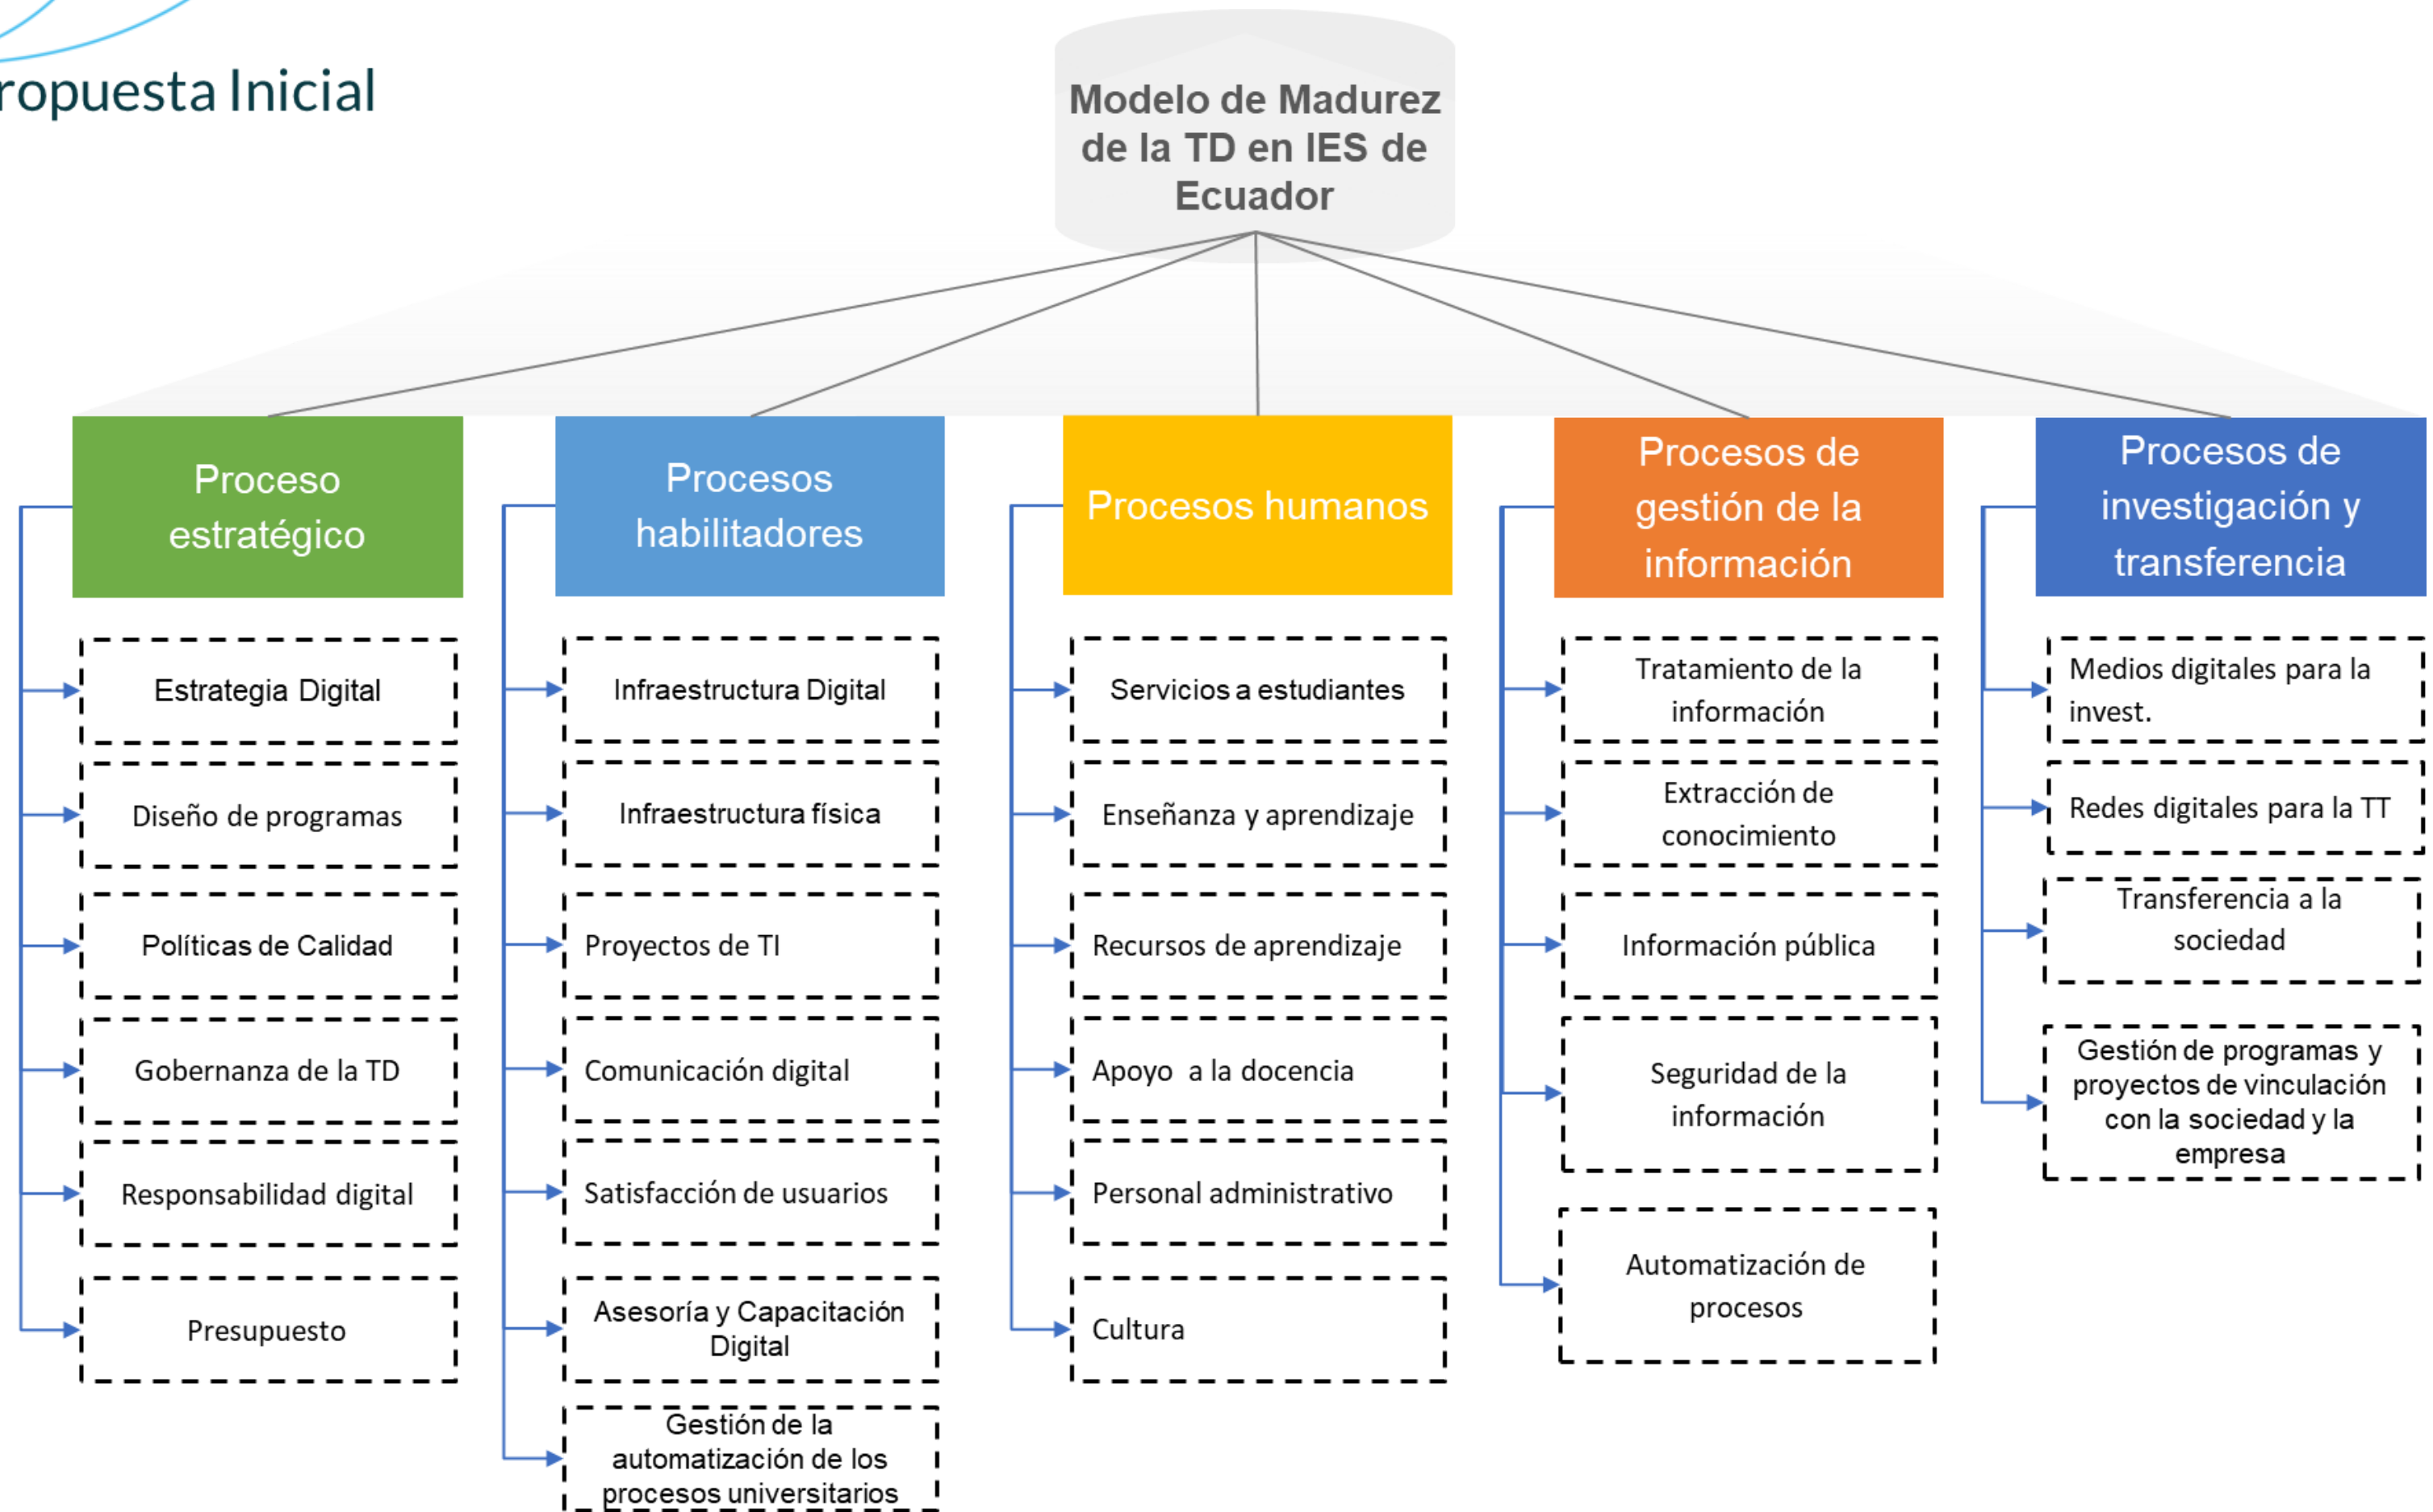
ropuesta Inicial

Modelo de Madurez de la TD en IES de Ecuador

Proceso estratégico

Estrategia Digital

Diseño de programas

Políticas de Calidad

Gobernanza de la TD

Responsabilidad digital

Presupuesto

Procesos habilitadores

Infraestructura Digital

Infraestructura física

Proyectos de TI

Comunicación digital

Satisfacción de usuarios

Asesoría y Capacitación Digital

Gestión de la automatización de los procesos universitarios

Procesos humanos

Servicios a estudiantes

Enseñanza y aprendizaje

Recursos de aprendizaje

Apoyo a la docencia

Personal administrativo

Cultura

Procesos de gestión de la información

Tratamiento de la información

Extracción de conocimiento

Información pública

Seguridad de la información

Automatización de procesos

Procesos de investigación y transferencia

Medios digitales para la invest.

Redes digitales para la TT

Transferencia a la sociedad

Gestión de programas y proyectos de vinculación con la sociedad y la empresa